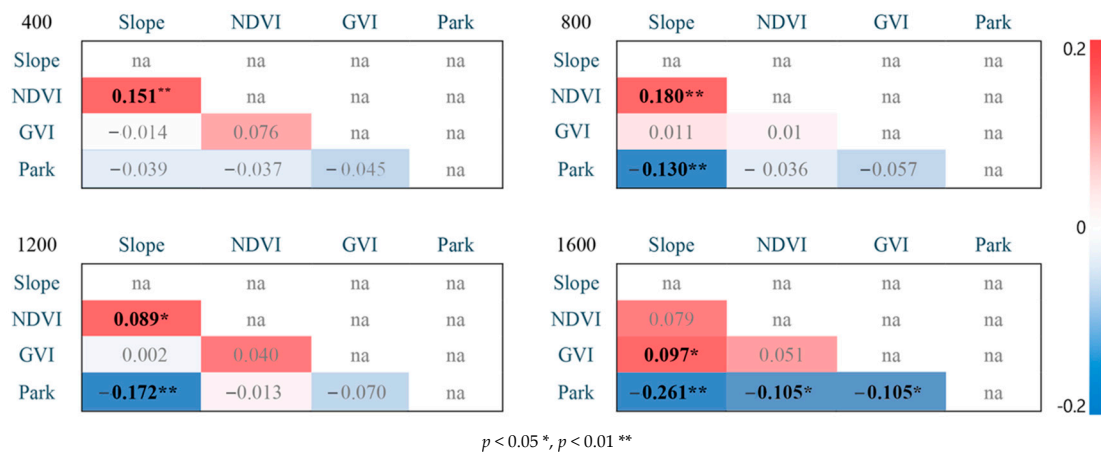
| 400 | Slope | NDVI | GVI | Park |
|---|---|---|---|---|
| Slope | na | na | na | na |
| NDVI | 0.151** | na | na | na |
| GVI | −0.014 | 0.076 | na | na |
| Park | −0.039 | −0.037 | −0.045 | na |

| 800 | Slope | NDVI | GVI | Park |
|---|---|---|---|---|
| Slope | na | na | na | na |
| NDVI | 0.180** | na | na | na |
| GVI | 0.011 | 0.01 | na | na |
| Park | −0.130** | − 0.036 | −0.057 | na |

| 1200 | Slope | NDVI | GVI | Park |
|---|---|---|---|---|
| Slope | na | na | na | na |
| NDVI | 0.089* | na | na | na |
| GVI | 0.002 | 0.040 | na | na |
| Park | −0.172** | −0.013 | −0.070 | na |

| 1600 | Slope | NDVI | GVI | Park |
|---|---|---|---|---|
| Slope | na | na | na | na |
| NDVI | 0.079 | na | na | na |
| GVI | 0.097* | 0.051 | na | na |
| Park | −0.261** | −0.105* | −0.105* | na |

0.2
0
-0.2

$p < 0.05$ *, $p < 0.01$ **